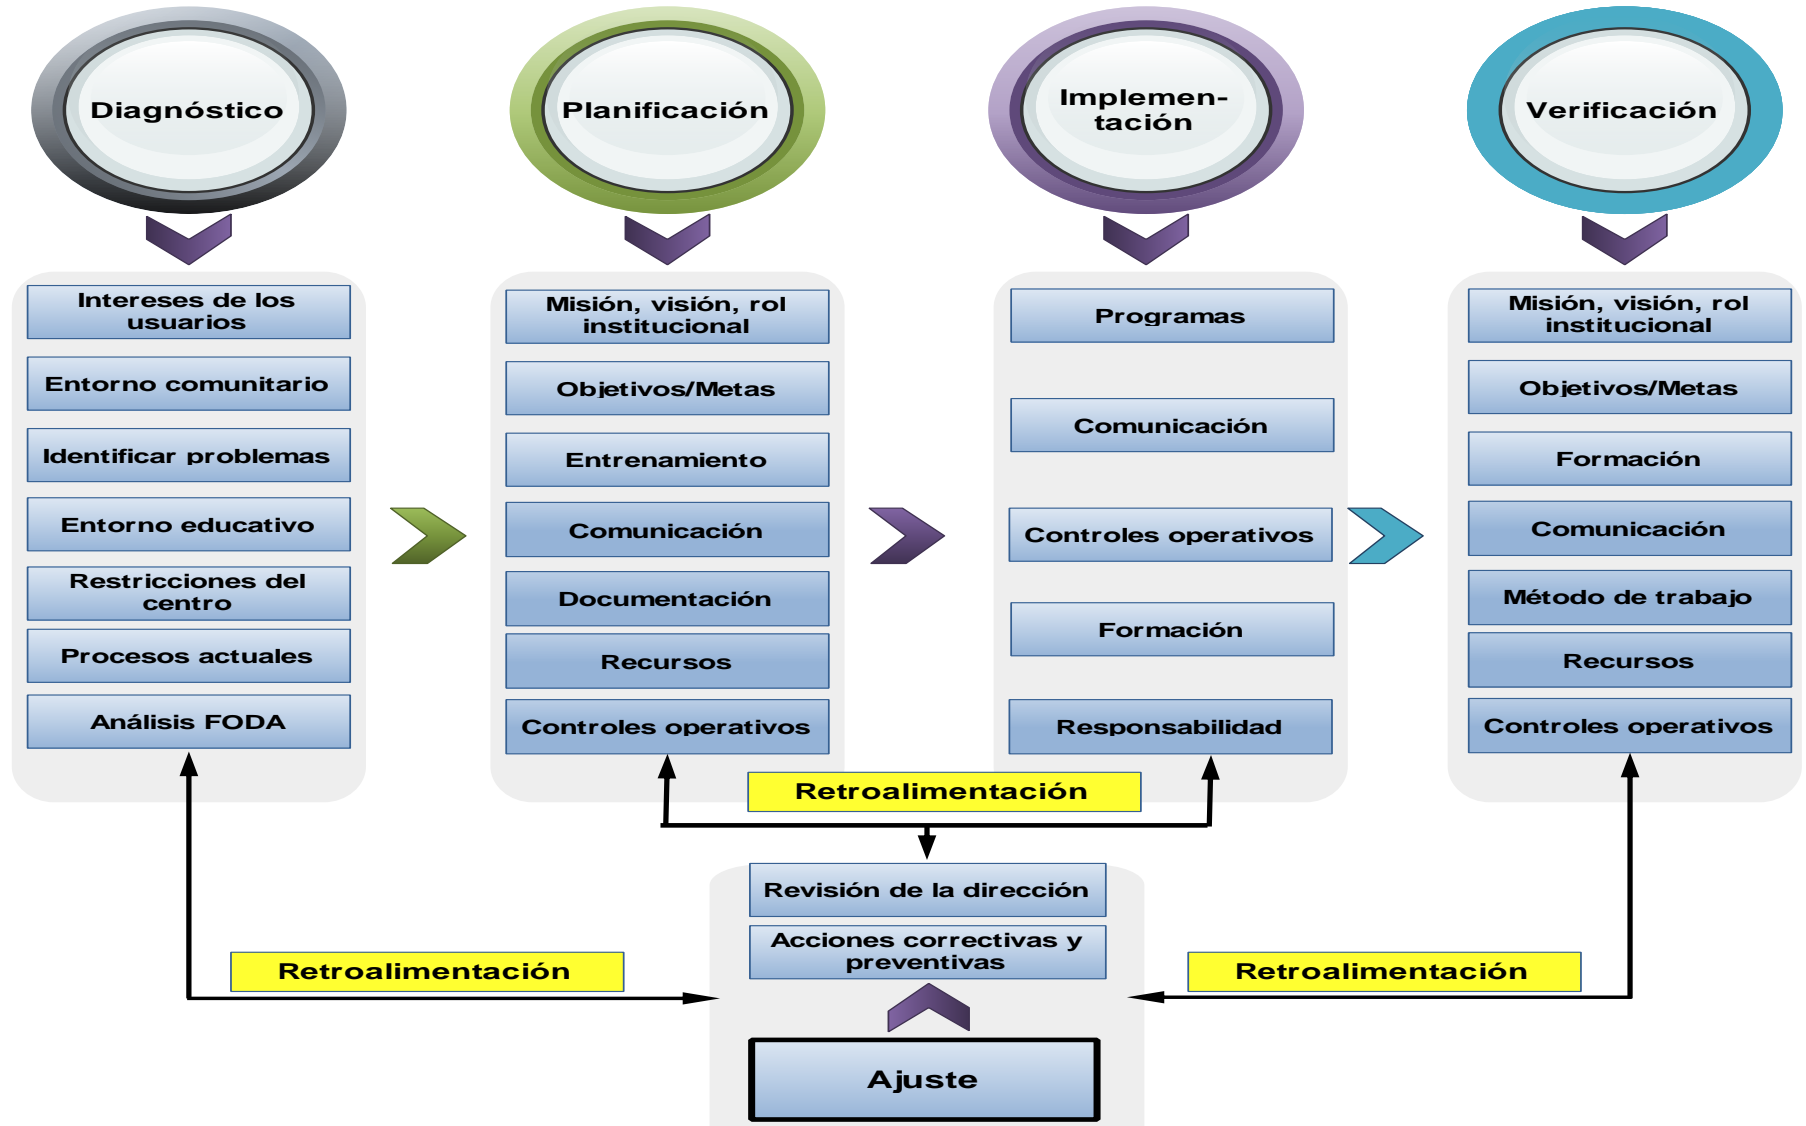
Diagnóstico

Intereses de los usuarios

Entorno comunitario

Identificar problemas

Entorno educativo

Restricciones del centro

Procesos actuales

Análisis FODA

Planificación

Misión, visión, rol institucional

Objetivos/Metas

Entrenamiento

Comunicación

Documentación

Recursos

Controles operativos

Implementación

Programas

Comunicación

Controles operativos

Formación

Responsabilidad

Verificación

Misión, visión, rol institucional

Objetivos/Metas

Formación

Comunicación

Método de trabajo

Recursos

Controles operativos

Retroalimentación

Revisión de la dirección

Acciones correctivas y preventivas

Retroalimentación

Retroalimentación

Ajuste